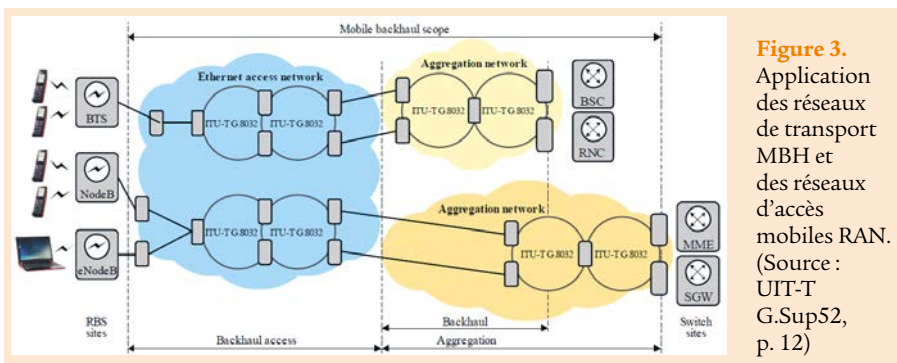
Mobile backhaul scope

Ethernet access network

Aggregation network

BTS

ITU-T G.8032

ITU-T G.8032

ITU-T G.8032

ITU-T G.8032

BSC

RNC

NodeB

Aggregation network

ITU-T G.8032

ITU-T G.8032

ITU-T G.8032

ITU-T G.8032

MME

eNodeB

SGW

RBS sites

Backhaul

Switch sites

Backhaul access

Aggregation

Figure 3. Application des réseaux de transport MBH et des réseaux d'accès mobiles RAN. (Source : UIT-T G.Sup52, p. 12)